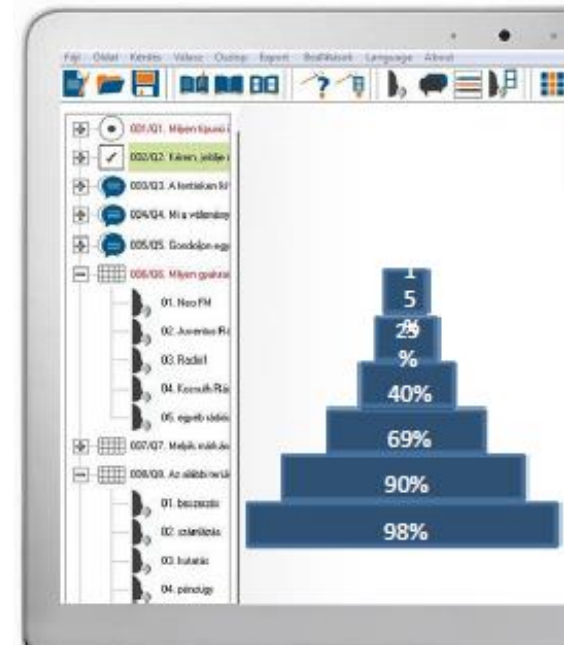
Fájl Oldal Kérdés Válasz Csoport Export Beállítások Language About

001/Q1. Milyen típusú

002/Q2. Kérem, jelölje

003/Q3. A területkén hi

004/Q4. Mi a véleménye

005/Q5. Gondolják egy

006/Q6. Milyen gyakran

01. Neo FM

02. Juventus Rá

03. Rádió1

04. Kossuth Rád

05. egyéb rádió

007/Q7. Melyik márkás

008/Q8. Az alábbi terül

01. beszerzés

02. számlázás

03. hatalás

04. pénzügy

1
5
%

25
%

40%

69%

90%

98%